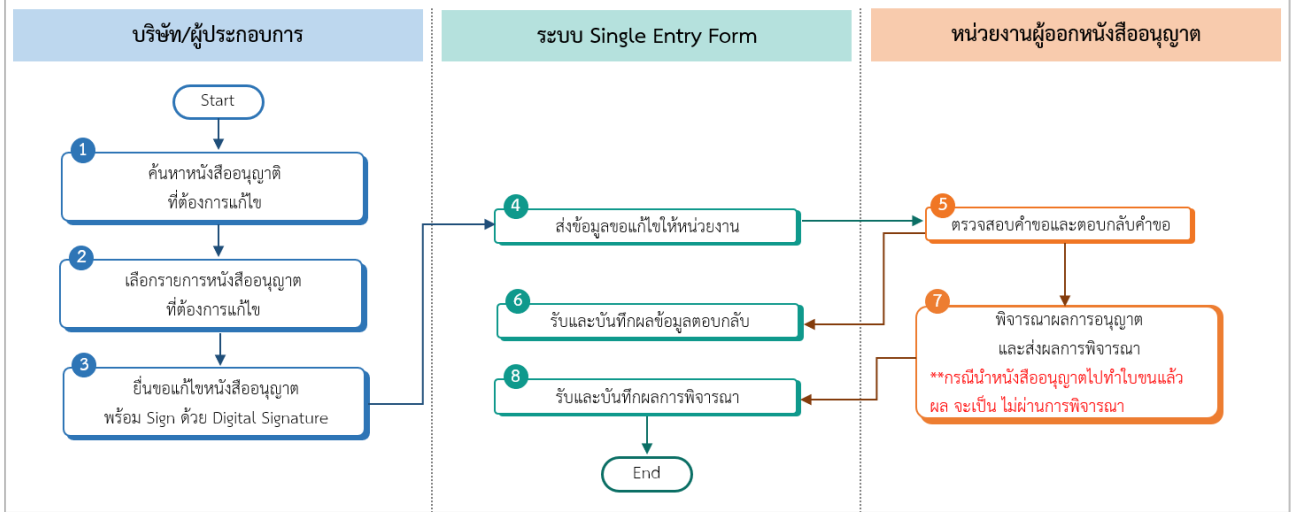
บริษัท/ผู้ประกอบการ

ระบบ Single Entry Form

หน่วยงานผู้ออกหนังสืออนุญาต

Start

1
ค้นหาหนังสืออนุญาติ ที่ต้องการแก้ไข

2
เลือกรายการหนังสืออนุญาต ที่ต้องการแก้ไข

3
ยื่นขอแก้ไขหนังสืออนุญาต พร้อม Sign ด้วย Digital Signature

4
ส่งข้อมูลขอแก้ไขให้หน่วยงาน

5
ตรวจสอบคำขอและตอบกลับคำขอ

6
รับและบันทึกผลข้อมูลตอบกลับ

7
พิจารณาผลการอนุญาต และส่งผลการพิจารณา
**กรณีนำหนังสืออนุญาตไปทำใบขนแล้ว ผล จะเป็น ไม่ผ่านการพิจารณา

8
รับและบันทึกผลการพิจารณา

End